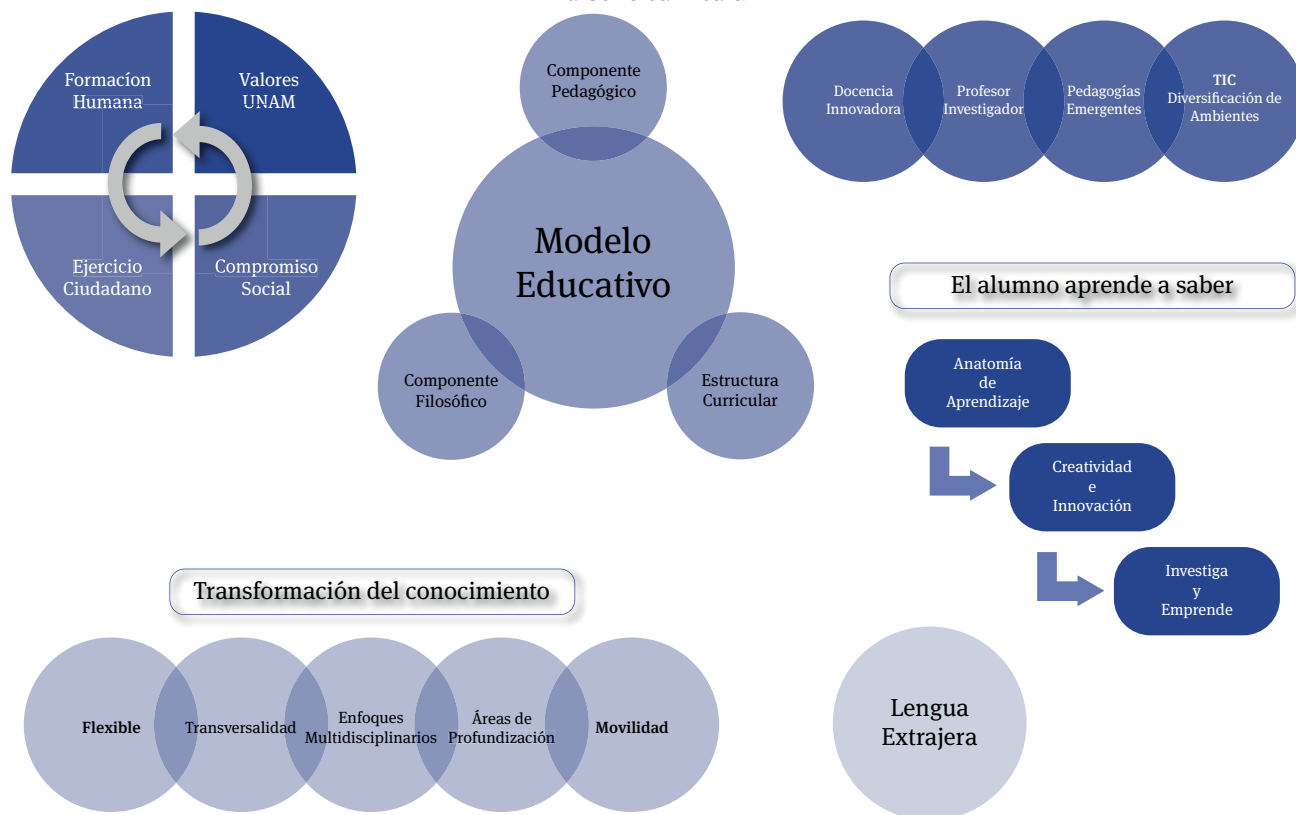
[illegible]

Formacíon Humana

Valores UNAM

Ejercicio Ciudadano

Compromiso Social

Componente Pedagógico

Modelo Educativo

Componente Filosófico

Estructura Curricular

Docencia Innovadora

Profesor Investigador

Pedagogías Emergentes

TIC Diversificación de Ambientes

El alumno aprende a saber

Anatomía de Aprendizaje

Creatividad e Innovación

Investiga y Emprende

Transformación del conocimiento

Flexible

Transversalidad

Enfoques Multidisciplinarios

Áreas de Profundización

Movilidad

Lengua Extrajera